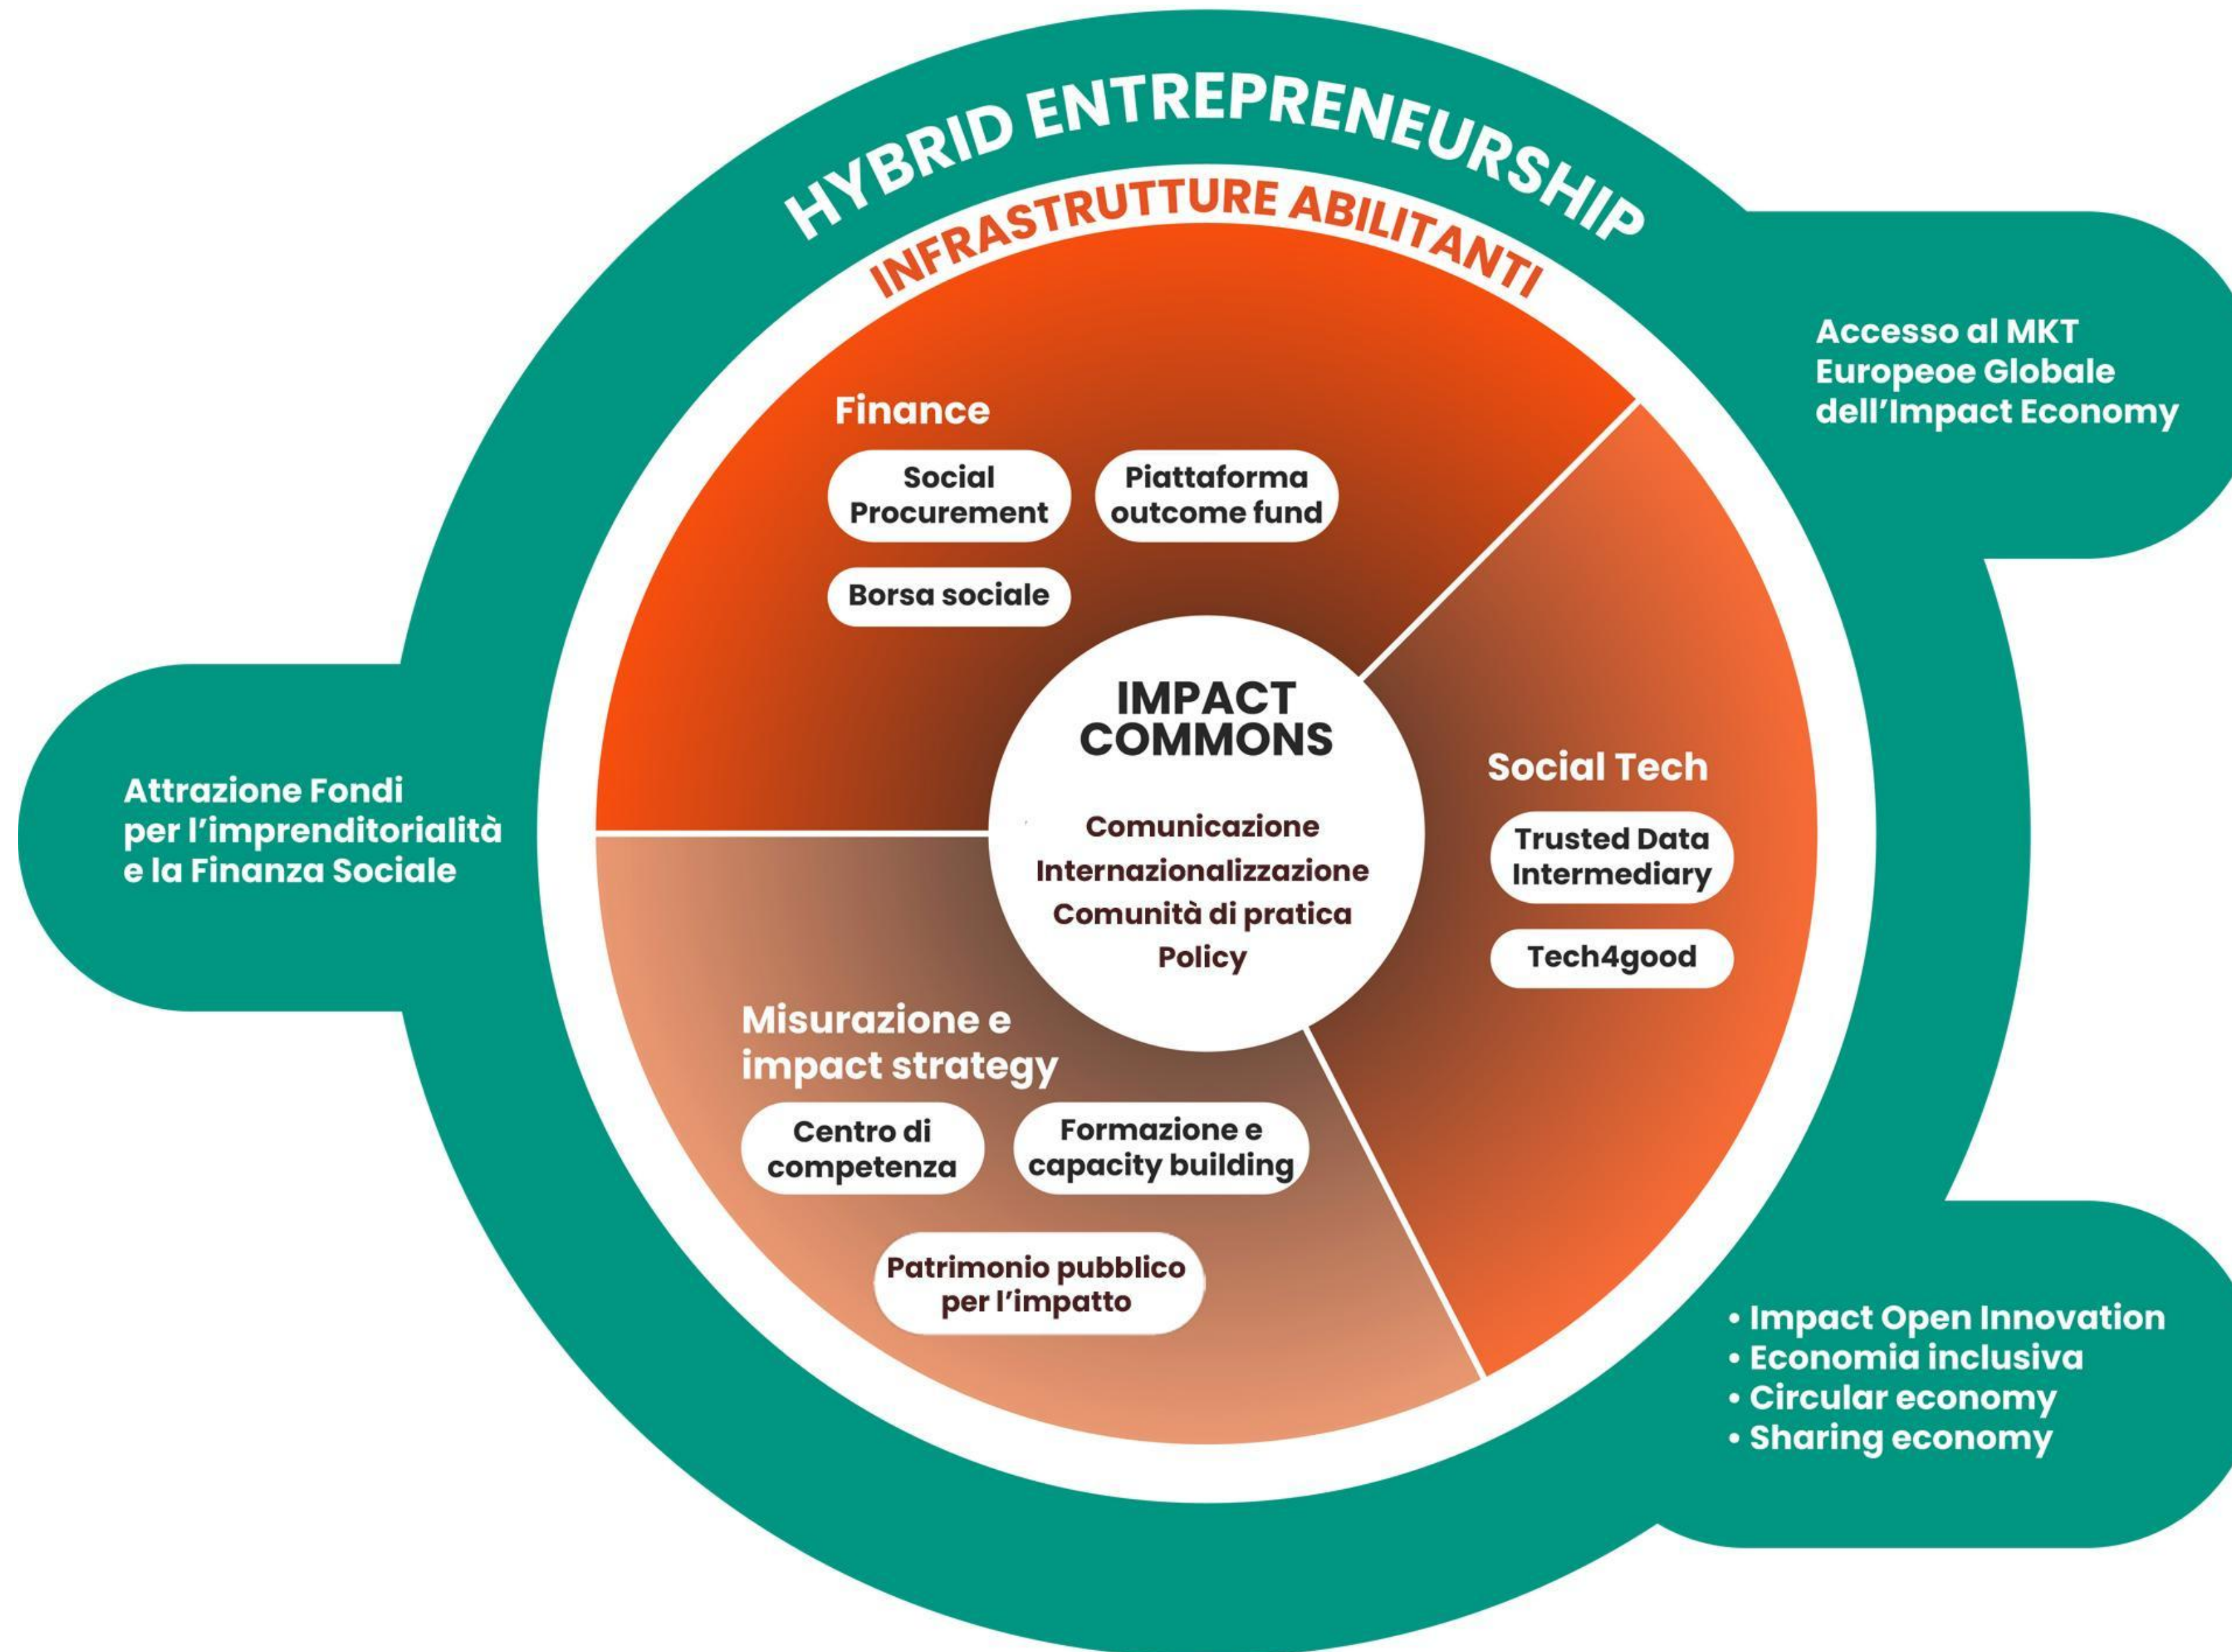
HYBRID ENTREPRENEURSHIP

INFRASTRUTTURE ABILITANTI

Accesso al MKT Europeoe Globale dell'Impact Economy

Finance

Social Procurement

Piattaforma outcome fund

Borsa sociale

IMPACT COMMONS

Comunicazione
Internazionalizzazione
Comunità di pratica
Policy

Social Tech

Trusted Data Intermediary

Tech4good

Attrazione Fondi per l'imprenditorialità e la Finanza Sociale

Misurazione e impact strategy

Centro di competenza

Formazione e capacity building

Patrimonio pubblico per l'impatto

• Impact Open Innovation
• Economia inclusiva
• Circular economy
• Sharing economy